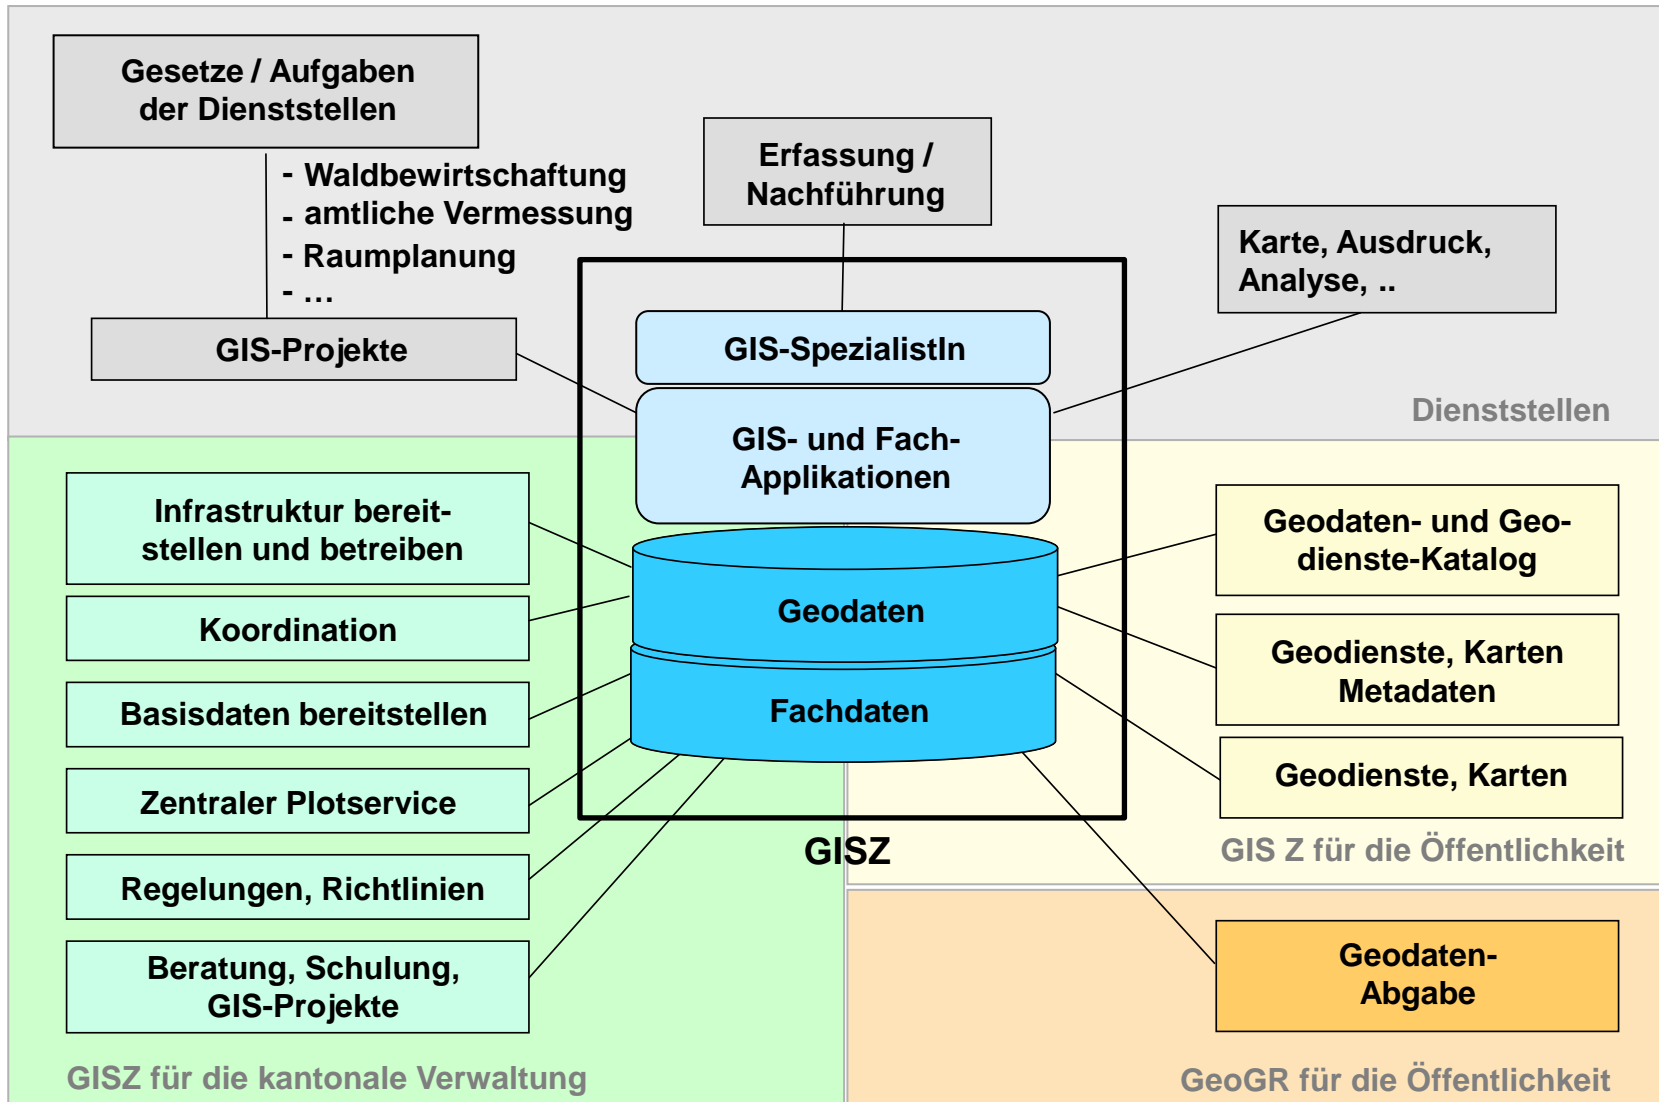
Gesetze / Aufgaben der Dienststellen

- Waldbewirtschaftung
- amtliche Vermessung
- Raumplanung
- …

Erfassung / Nachführung

Karte, Ausdruck, Analyse, ..

GIS-Projekte

GIS-SpezialistIn

GIS- und Fach-Applikationen

Dienststellen

Infrastruktur bereitstellen und betreiben

Koordination

Basisdaten bereitstellen

Zentraler Plotservice

Regelungen, Richtlinien

Beratung, Schulung, GIS-Projekte

Geodaten

Fachdaten

GISZ

Geodaten- und Geodienste-Katalog

Geodienste, Karten Metadaten

Geodienste, Karten

GIS Z für die Öffentlichkeit

Geodaten-Abgabe

GISZ für die kantonale Verwaltung

GeoGR für die Öffentlichkeit